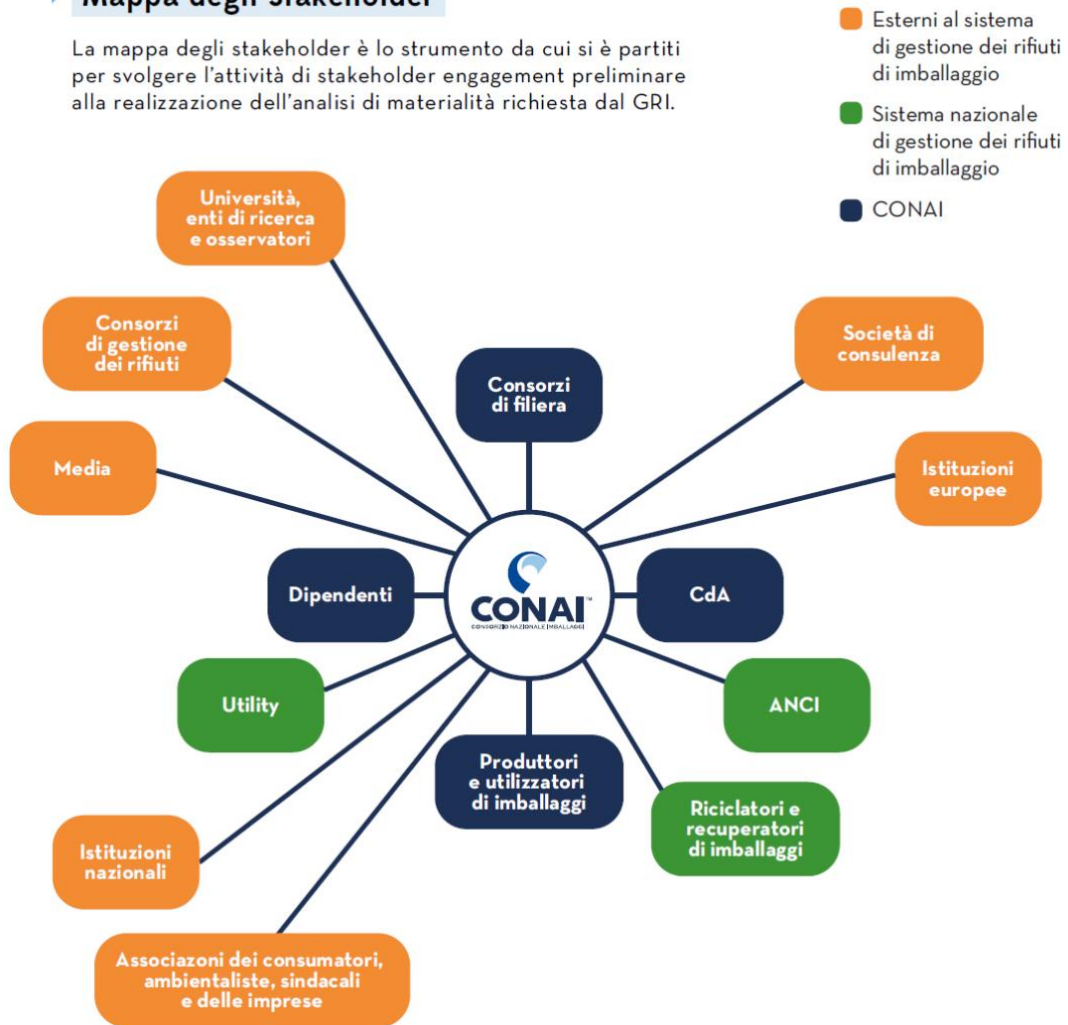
Mappa degli stakeholder

La mappa degli stakeholder è lo strumento da cui si è partiti per svolgere l'attività di stakeholder engagement preliminare alla realizzazione dell'analisi di materialità richiesta dal GRI.

Esterni al sistema di gestione dei rifiuti di imballaggio

Sistema nazionale di gestione dei rifiuti di imballaggio

CONAI

Università, enti di ricerca e osservatori

Consorzi di gestione dei rifiuti

Società di consulenza

Consorzi di filiera

Media

Istituzioni europee

Dipendenti

CONAI
CONSORZIO NAZIONALE IMBALLAGGI

CdA

Utility

ANCI

Produttori e utilizzatori di imballaggi

Riciclatori e recuperatori di imballaggi

Istituzioni nazionali

Associazoni dei consumatori, ambientaliste, sindacali e delle imprese